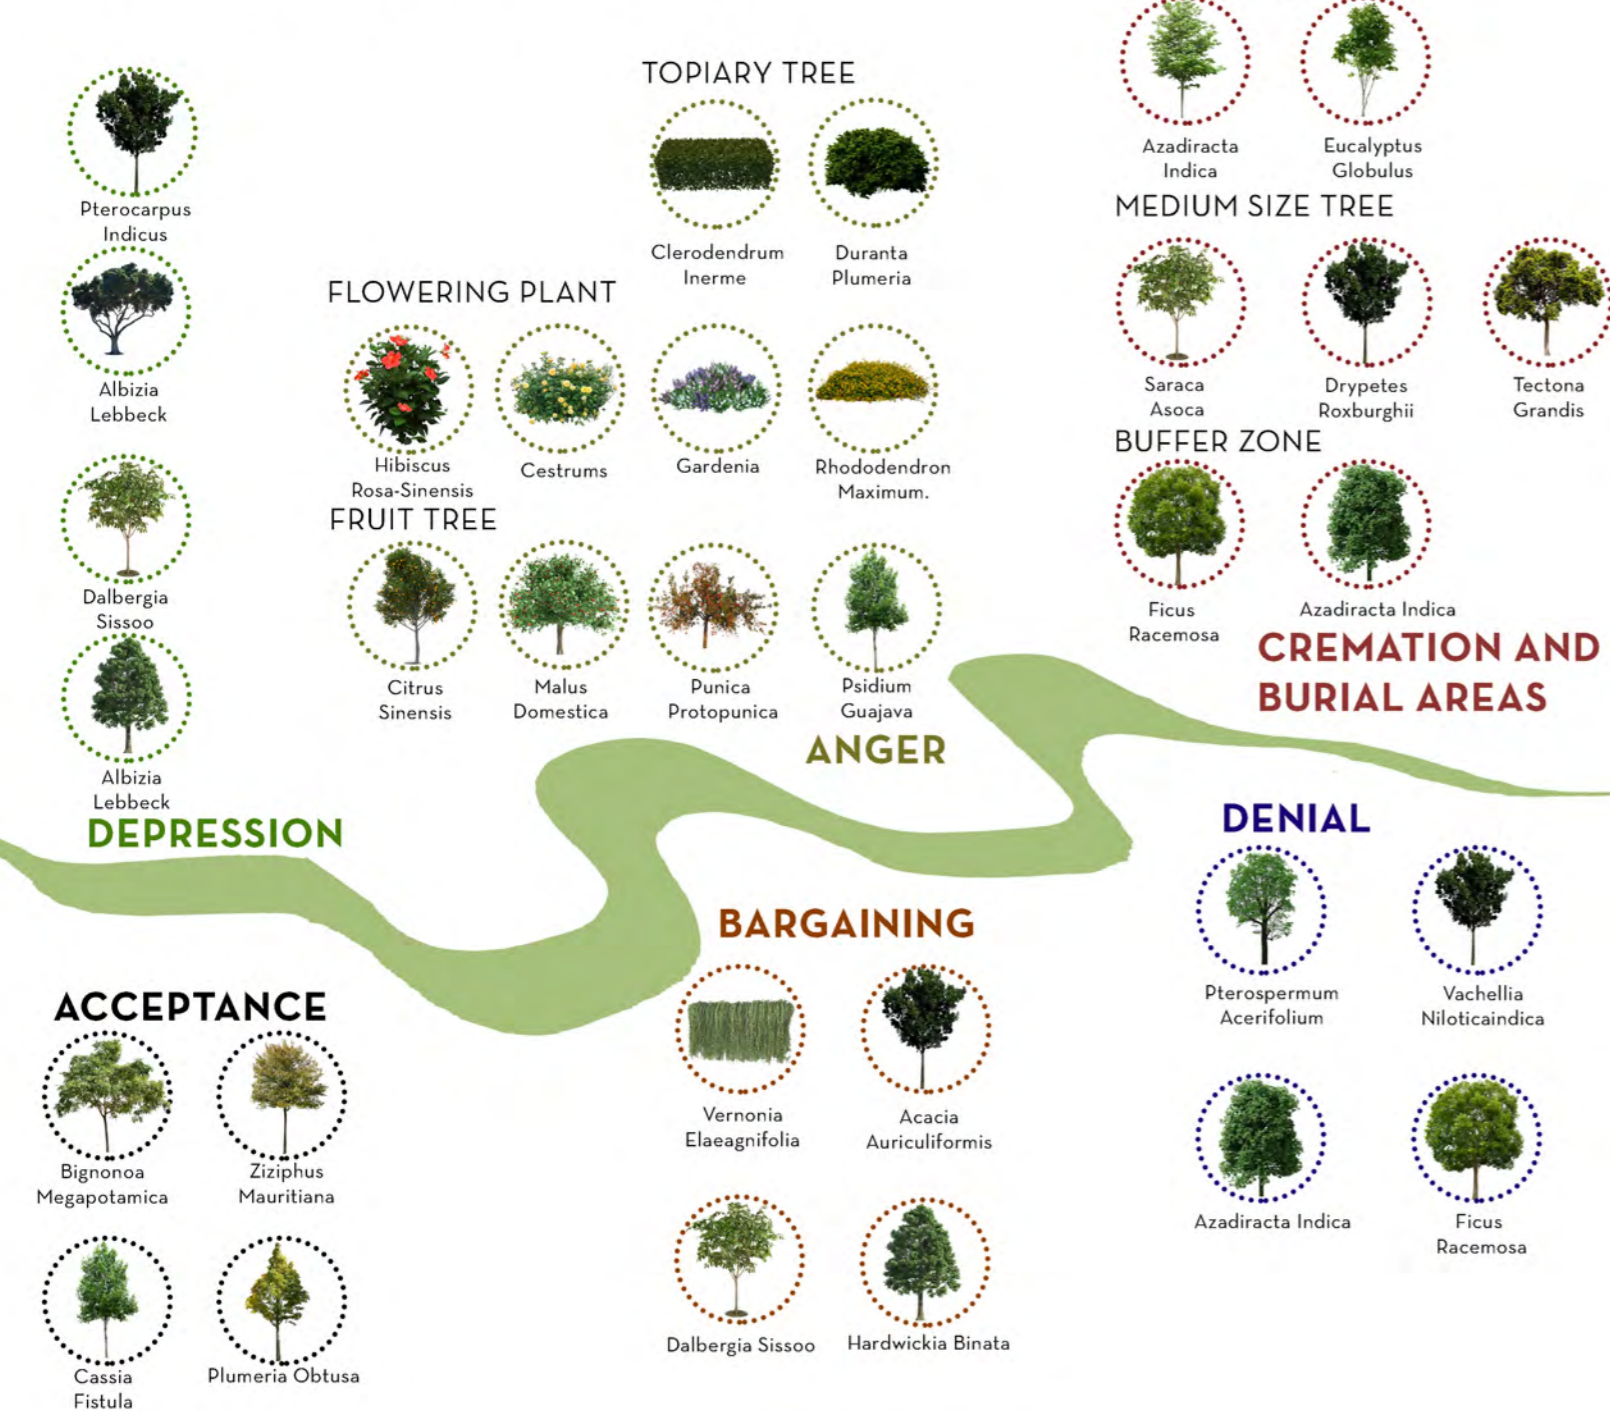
Pterocarpus Indicus

Albizia Lebbeck

Dalbergia Sissoo

Albizia Lebbeck

DEPRESSION

TOPIARY TREE

Clerodendrum Inerme

Duranta Plumeria

FLOWERING PLANT

Hibiscus Rosa-Sinensis

Cestrums

Gardenia

Rhododendron Maximum.

FRUIT TREE

Citrus Sinensis

Malus Domestica

Punica Protopunica

Psidium Guajava

ANGER

Azadiracta Indica

Eucalyptus Globulus

MEDIUM SIZE TREE

Saraca Asoca

Drypetes Roxburghii

Tectona Grandis

BUFFER ZONE

Ficus Racemosa

Azadiracta Indica

CREMATION AND BURIAL AREAS

DENIAL

Pterospermum Acerifolium

Vachellia Niloticaindica

Azadiracta Indica

Ficus Racemosa

BARGAINING

Vernonia Elaeagnifolia

Acacia Auriculiformis

Dalbergia Sissoo

Hardwickia Binata

ACCEPTANCE

Bignonoa Megapotamica

Ziziphus Mauritiana

Cassia Fistula

Plumeria Obtusa